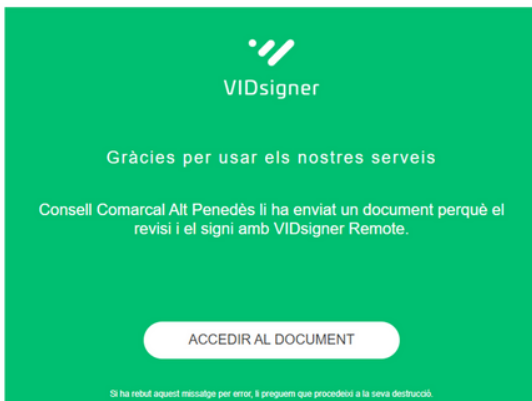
VIDsigner

Gràcies per usar els nostres serveis

Consell Comarcal Alt Penedès li ha enviat un document perquè el revisi i el signi amb VIDsigner Remote.

ACCEDIR AL DOCUMENT

Si ha rebut aquest missatge per error, li preguem que procedeixi a la seva destrucció.